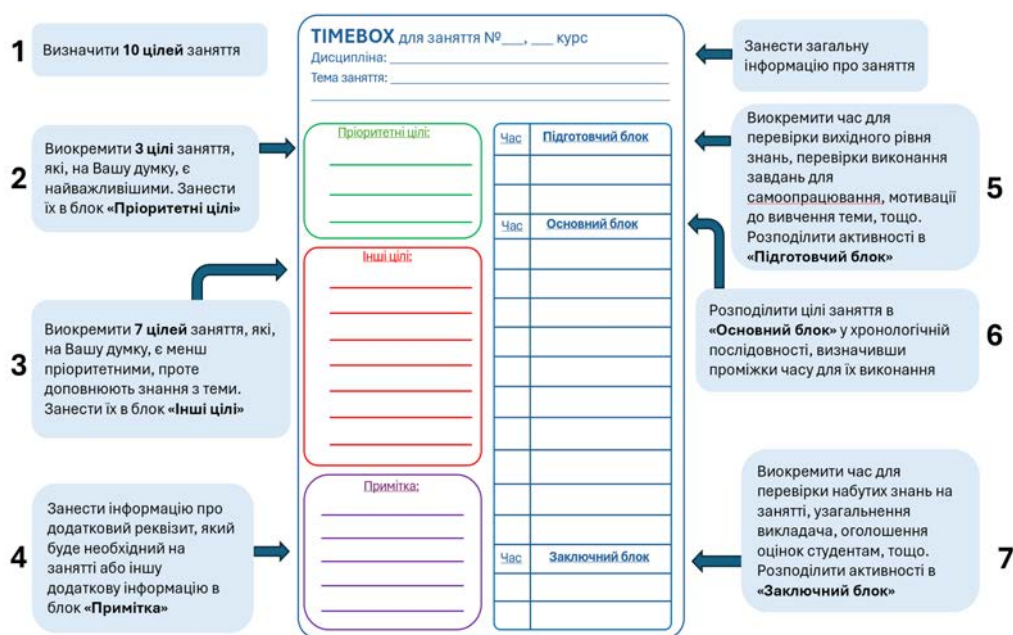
1 Визначити **10 цілей** заняття

2 Виокремити **3 цілі** заняття, які, на Вашу думку, є найважливішими. Занести їх в блок **«Пріоритетні цілі»**

3 Виокремити **7 цілей** заняття, які, на Вашу думку, є менш пріоритетними, проте доповнюють знання з теми. Занести їх в блок **«Інші цілі»**

4 Занести інформацію про додатковий реквізит, який буде необхідний на занятті або іншу додаткову інформацію в блок **«Примітка»**

TIMEBOX для заняття №___, ___ курс
Дисципліна: ____________
Тема заняття: ____________

Пріоритетні цілі:

Інші цілі:

Примітка:

| Час | Підготовчий блок |
|---|---|
| | |
| | |

| Час | Основний блок |
|---|---|
| | |
| | |

| Час | Заключний блок |
|---|---|
| | |
| | |

Занести загальну інформацію про заняття

5 Виокремити час для перевірки вихідного рівня знань, перевірки виконання завдань для самоопрацювання, мотивації до вивчення теми, тощо. Розподілити активності в **«Підготовчий блок»**

6 Розподілити цілі заняття в **«Основний блок»** у хронологічній послідовності, визначивши проміжки часу для їх виконання

7 Виокремити час для перевірки набутих знань на занятті, узагальнення викладача, оголошення оцінок студентам, тощо. Розподілити активності в **«Заключний блок»**